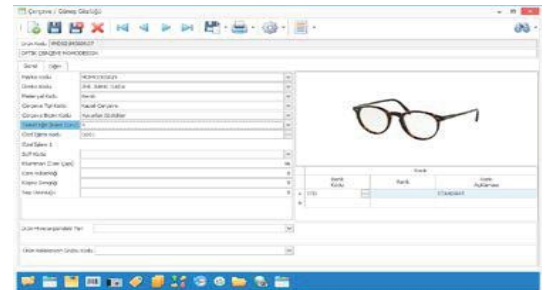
Çerçeve / Güneş Gözlüğü

Ürün Kodu 9MD0E0950027
OPTİK ÇERÇEVE MOMODESIGN

Genel Diğer

Marka Kodu MOMODESIGN
Ürün Kodu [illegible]
Materyal Kodu Renk
Çerçeve Tipi Kodu Kasalı Çerçeve
Çerçeve Biçimi Kodu Yuvarlak Gözlükler
Aksesuar Kodu
Ürün Ebatları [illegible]
Özel Eleme 1
SUT Kodu
Ekartman (Cam Çapı)
Cam Yüksekliği
Köprü Genişliği
Sap Uzunluğu

Renk
Renk Kodu | Renk | Renk Açıklaması
770 | | STANDART

Ürün Mevcut Özellikleri Tipi
Ürün Nitelemesi Grubu Kodu